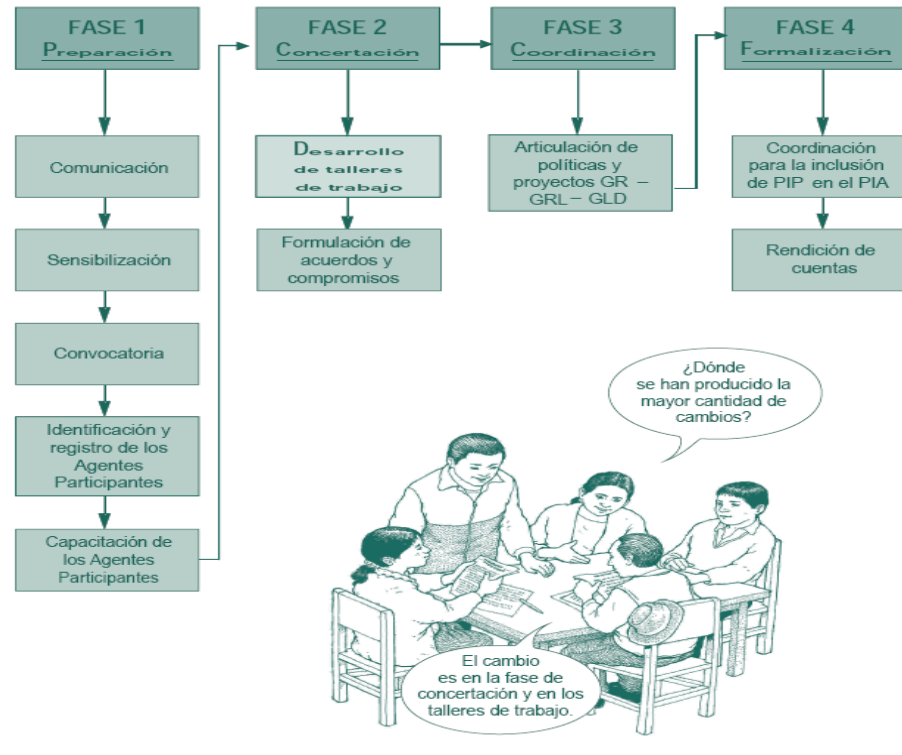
FASE 1
Preparación

FASE 2
Concertación

FASE 3
Coordinación

FASE 4
Formalización

Comunicación

Sensibilización

Convocatoria

Identificación y registro de los Agentes Participantes

Capacitación de los Agentes Participantes

Desarrollo de talleres de trabajo

Formulación de acuerdos y compromisos

Articulación de políticas y proyectos GR – GRL – GLD

Coordinación para la inclusión de PIP en el PIA

Rendición de cuentas

¿Dónde se han producido la mayor cantidad de cambios?

El cambio es en la fase de concertación y en los talleres de trabajo.